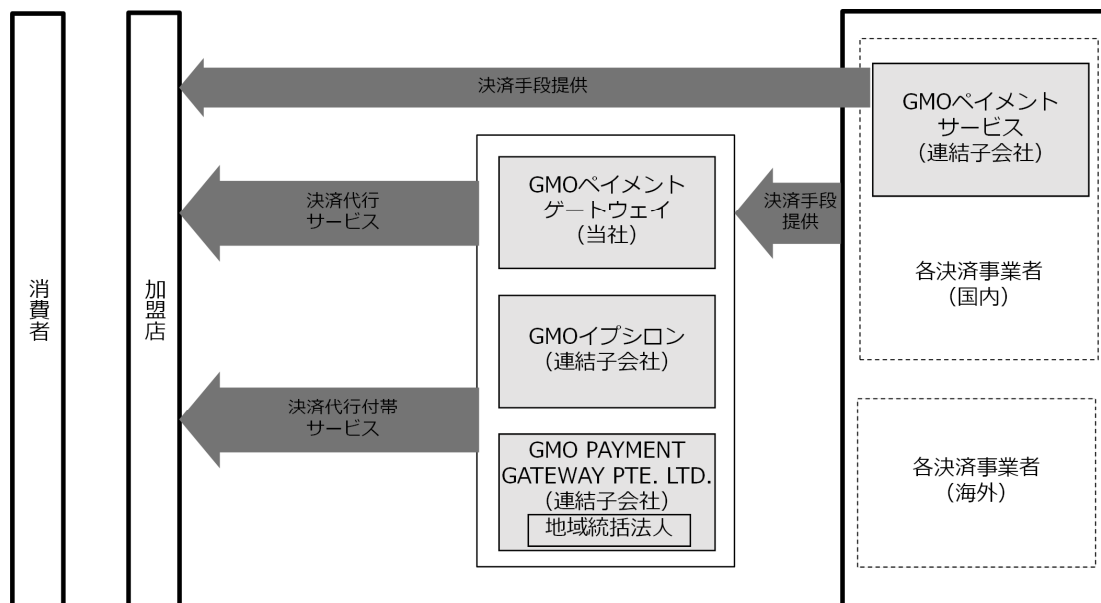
消費者

加盟店

決済手段提供

GMOペイメントサービス
(連結子会社)

決済代行サービス

GMOペイメントゲートウェイ
(当社)

決済手段提供

各決済事業者
(国内)

GMOイプシロン
(連結子会社)

決済代行付帯サービス

GMO PAYMENT GATEWAY PTE. LTD.
(連結子会社)
地域統括法人

各決済事業者
(海外)